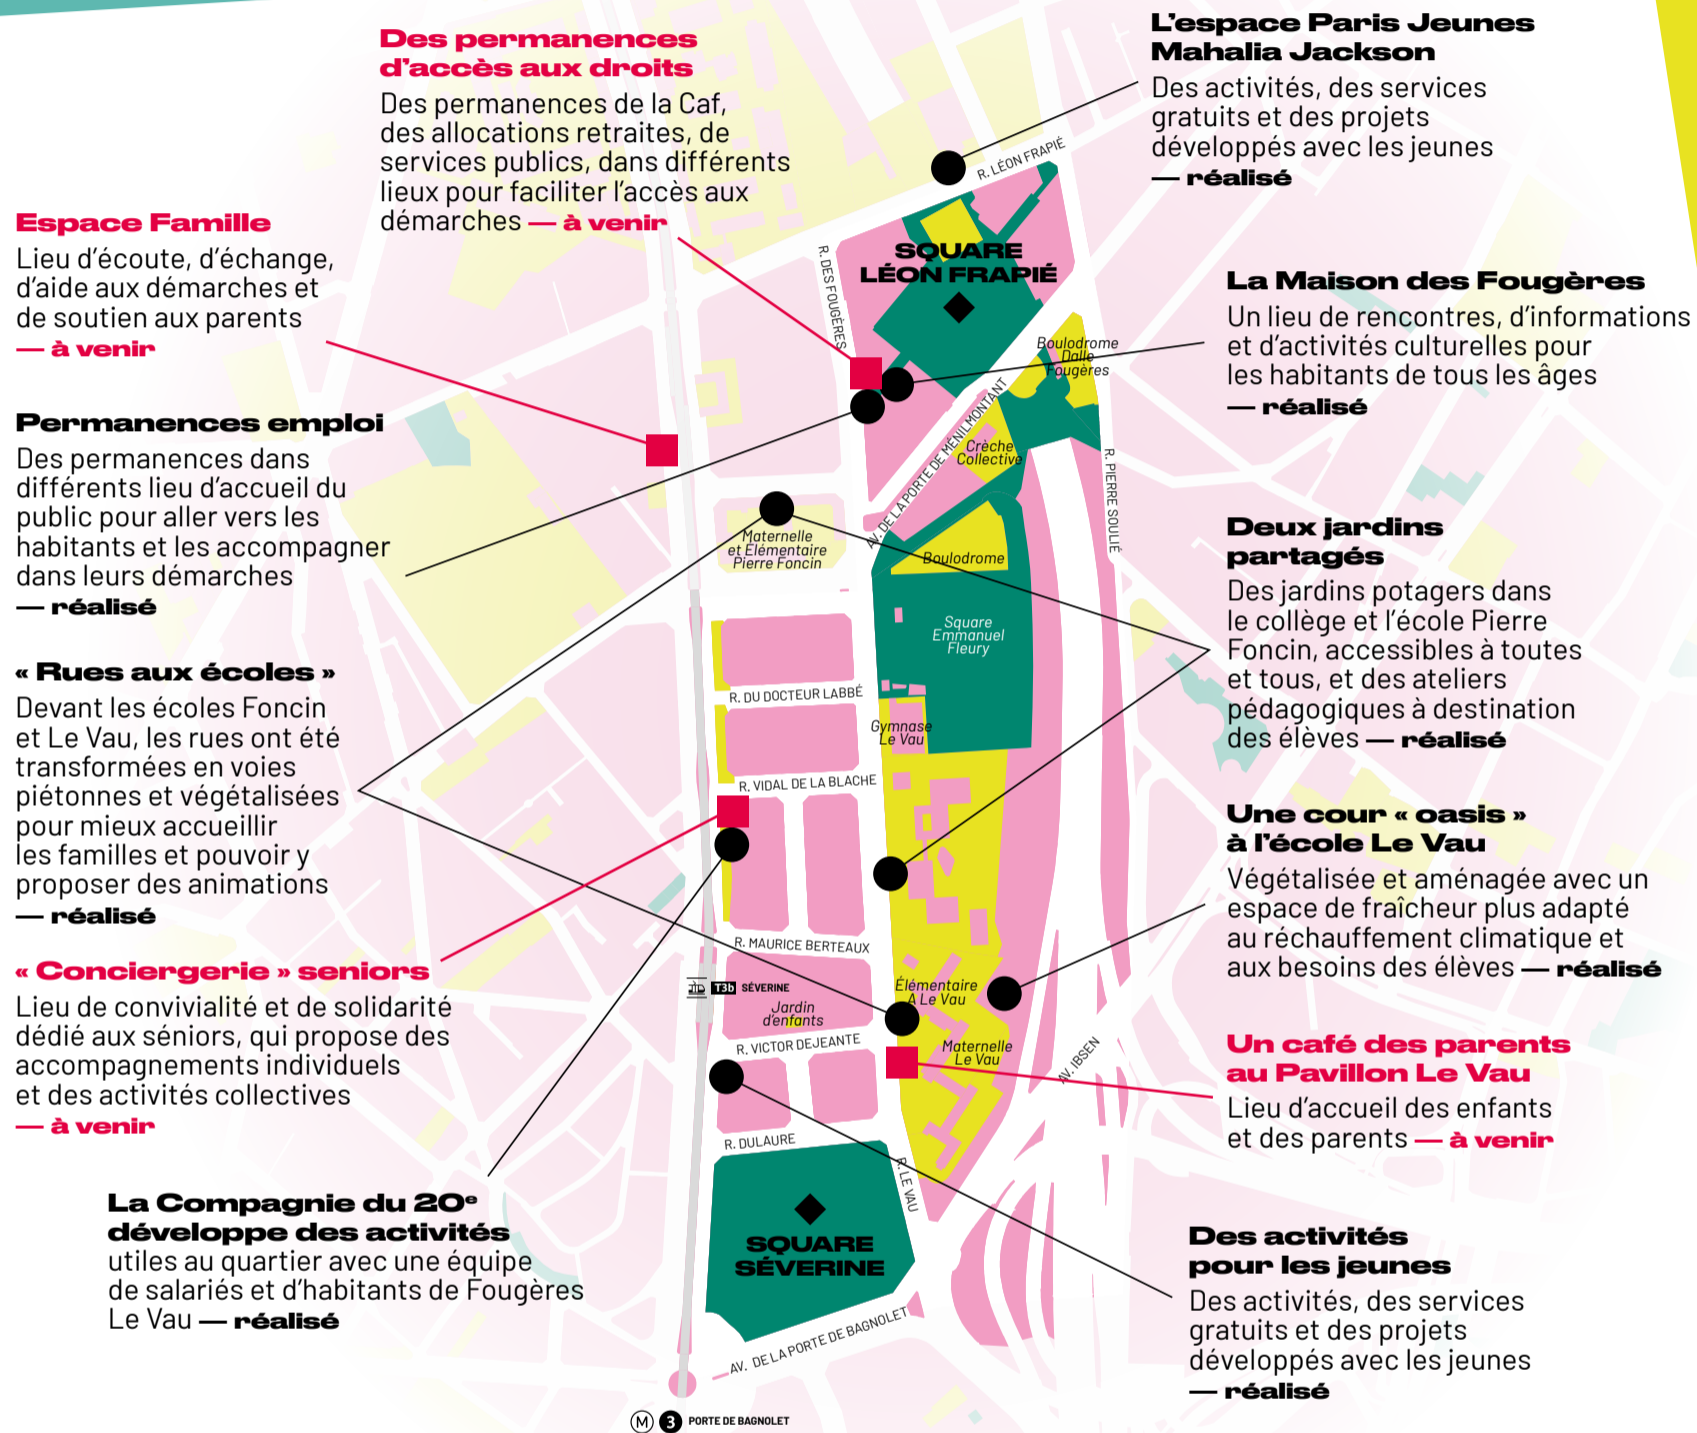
Des permanences d'accès aux droits
Des permanences de la Caf, des allocations retraites, de services publics, dans différents lieux pour faciliter l'accès aux démarches — à venir

L'espace Paris Jeunes Mahalia Jackson
Des activités, des services gratuits et des projets développés avec les jeunes — réalisé

Espace Famille
Lieu d'écoute, d'échange, d'aide aux démarches et de soutien aux parents — à venir

La Maison des Fougères
Un lieu de rencontres, d'informations et d'activités culturelles pour les habitants de tous les âges — réalisé

Permanences emploi
Des permanences dans différents lieu d'accueil du public pour aller vers les habitants et les accompagner dans leurs démarches — réalisé

Deux jardins partagés
Des jardins potagers dans le collège et l'école Pierre Foncin, accessibles à toutes et tous, et des ateliers pédagogiques à destination des élèves — réalisé

« Rues aux écoles »
Devant les écoles Foncin et Le Vau, les rues ont été transformées en voies piétonnes et végétalisées pour mieux accueillir les familles et pouvoir y proposer des animations — réalisé

Une cour « oasis » à l'école Le Vau
Végétalisée et aménagée avec un espace de fraîcheur plus adapté au réchauffement climatique et aux besoins des élèves — réalisé

« Conciergerie » seniors
Lieu de convivialité et de solidarité dédié aux séniors, qui propose des accompagnements individuels et des activités collectives — à venir

Un café des parents au Pavillon Le Vau
Lieu d'accueil des enfants et des parents — à venir

La Compagnie du 20e développe des activités utiles au quartier avec une équipe de salariés et d'habitants de Fougères Le Vau — réalisé

Des activités pour les jeunes
Des activités, des services gratuits et des projets développés avec les jeunes — réalisé

R. LÉON FRAPIÉ
SQUARE LÉON FRAPIÉ
R. DES FOUGÈRES
Boulodrome Dalle Fougères
AV. DE LA PORTE DE MÉNILMONTANT
Crèche Collective
R. PIERRE SOULIÉ
Maternelle et Élémentaire Pierre Foncin
Boulodrome
Square Emmanuel Fleury
R. DU DOCTEUR LABBÉ
Gymnase Le Vau
R. VIDAL DE LA BLACHE
R. MAURICE BERTEAUX
T3b SÉVERINE
Jardin d'enfants
Élémentaire A Le Vau
Maternelle Le Vau
AV. IBSEN
R. VICTOR DEJEANTE
R. DULAURE
R. LE VAU
SQUARE SÉVERINE
AV. DE LA PORTE DE BAGNOLET
M 3 PORTE DE BAGNOLET